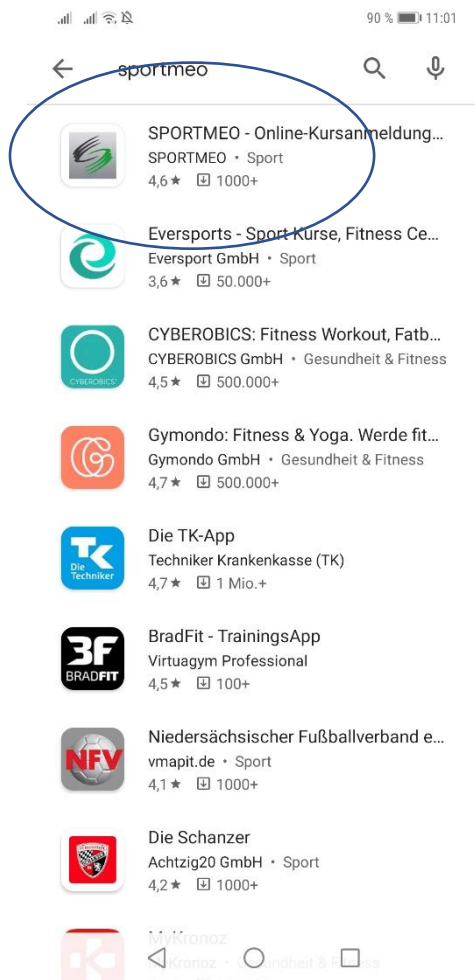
90 % 11:01

sportmeo

SPORTMEO - Online-Kursanmeldung...
SPORTMEO • Sport
4,6 ★ 1000+

Eversports - Sport Kurse, Fitness Ce...
Eversport GmbH • Sport
3,6 ★ 50.000+

CYBEROBICS: Fitness Workout, Fatb...
CYBEROBICS GmbH • Gesundheit & Fitness
4,5 ★ 500.000+

CYBEROBICS

Gymondo: Fitness & Yoga. Werde fit...
Gymondo GmbH • Gesundheit & Fitness
4,7 ★ 500.000+

Die TK-App
Techniker Krankenkasse (TK)
4,7 ★ 1 Mio.+

TK Die Techniker

BradFit - TrainingsApp
Virtuagym Professional
4,5 ★ 100+

3F BRADFIT

Niedersächsischer Fußballverband e...
vmapit.de • Sport
4,1 ★ 1000+

NFV

Die Schanzer
Achtzig20 GmbH • Sport
4,2 ★ 1000+

MyKronoz
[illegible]Kronoz • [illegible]ndheit & Fitness